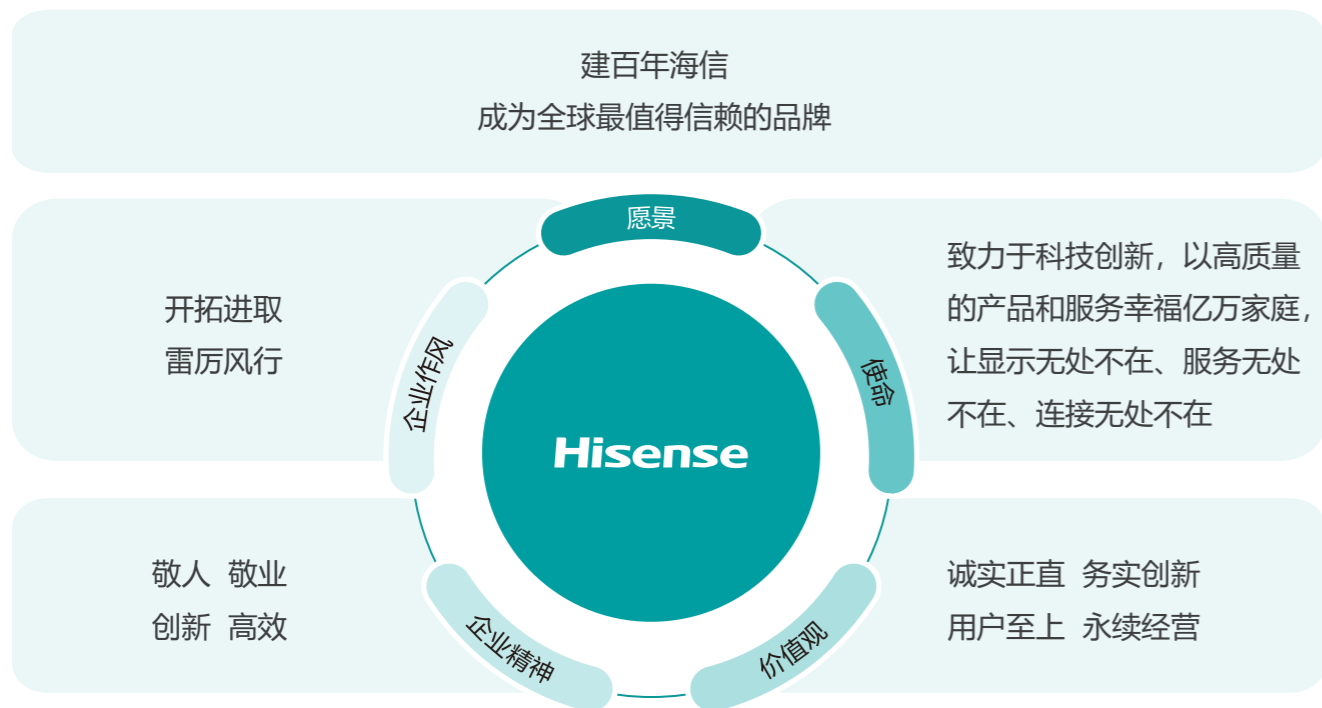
建百年海信
成为全球最值得信赖的品牌

愿景

开拓进取
雷厉风行

企业作风

Hisense

使命

致力于科技创新，以高质量的产品和服务幸福亿万家庭，让显示无处不在、服务无处不在、连接无处不在

敬人 敬业
创新 高效

企业精神

价值观

诚实正直 务实创新
用户至上 永续经营